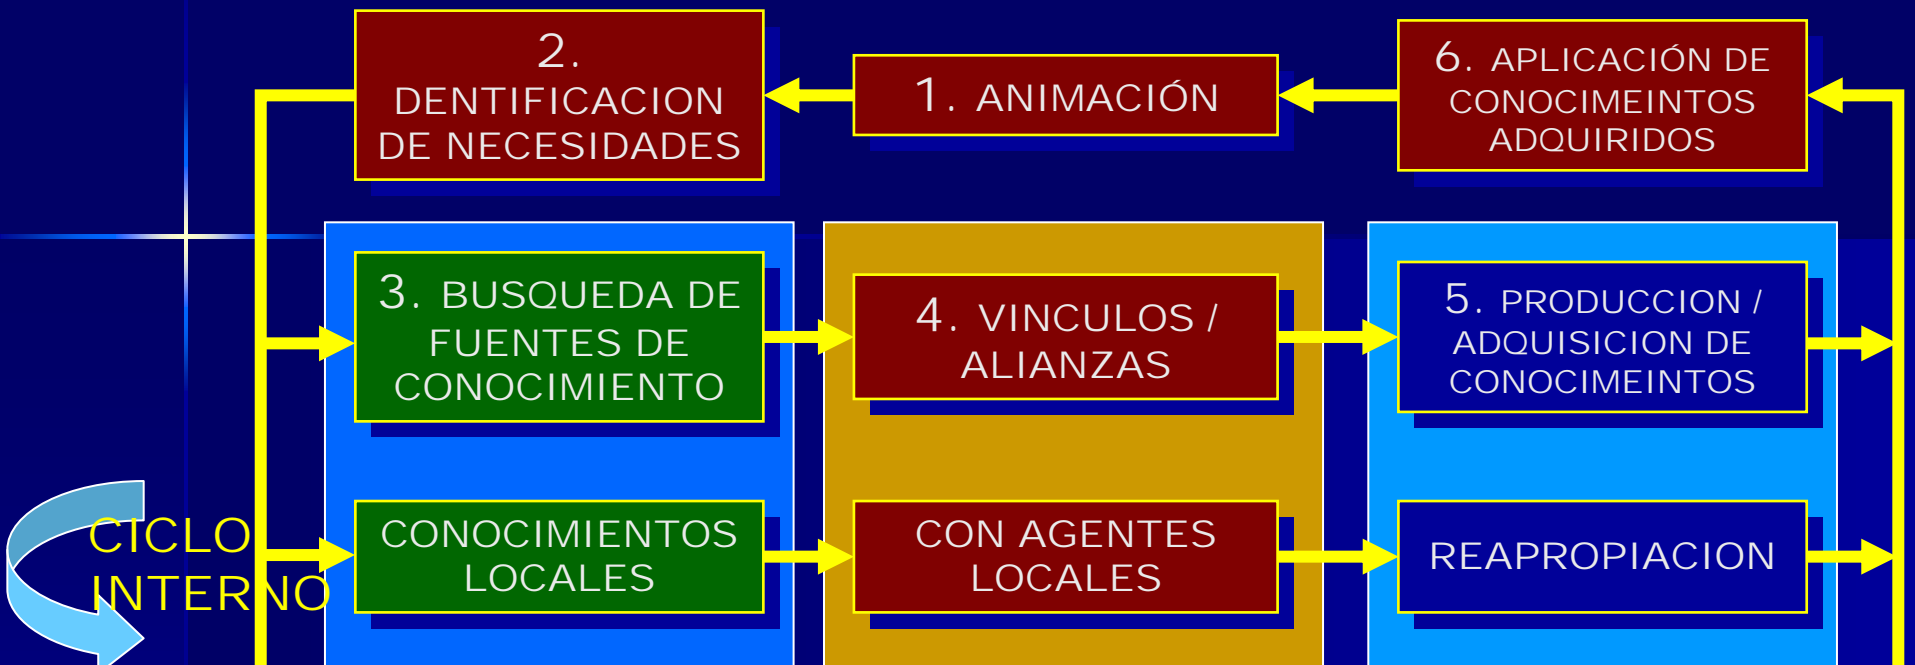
2. DENTIFICACION DE NECESIDADES

1. ANIMACIÓN

6. APLICACIÓN DE CONOCIMEINTOS ADQUIRIDOS

3. BUSQUEDA DE FUENTES DE CONOCIMIENTO

4. VINCULOS / ALIANZAS

5. PRODUCCION / ADQUISICION DE CONOCIMEINTOS

CICLO INTERNO

CONOCIMIENTOS LOCALES

CON AGENTES LOCALES

REAPROPIACION